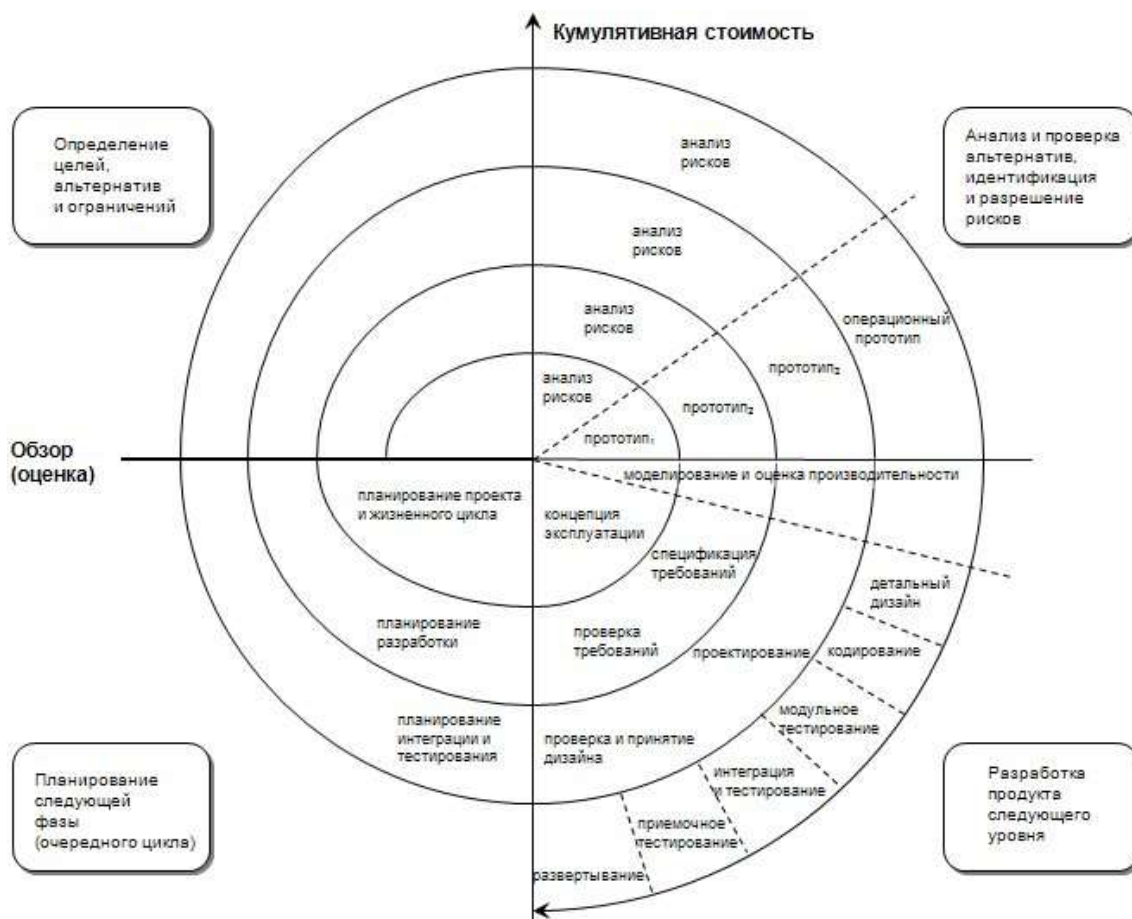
Кумулятивная стоимость

Определение целей, альтернатив и ограничений

Анализ и проверка альтернатив, идентификация и разрешение рисков

анализ рисков

анализ рисков

анализ рисков

анализ рисков

операционный прототип

прототип$_3$

прототип$_2$

прототип$_1$

Обзор (оценка)

моделирование и оценка производительности

планирование проекта и жизненного цикла

концепция эксплуатации

спецификация требований

детальный дизайн

планирование разработки

проверка требований

проектирование

кодирование

модульное тестирование

планирование интеграции и тестирования

проверка и принятие дизайна

интеграция и тестирование

приемочное тестирование

развертывание

Планирование следующей фазы (очередного цикла)

Разработка продукта следующего уровня